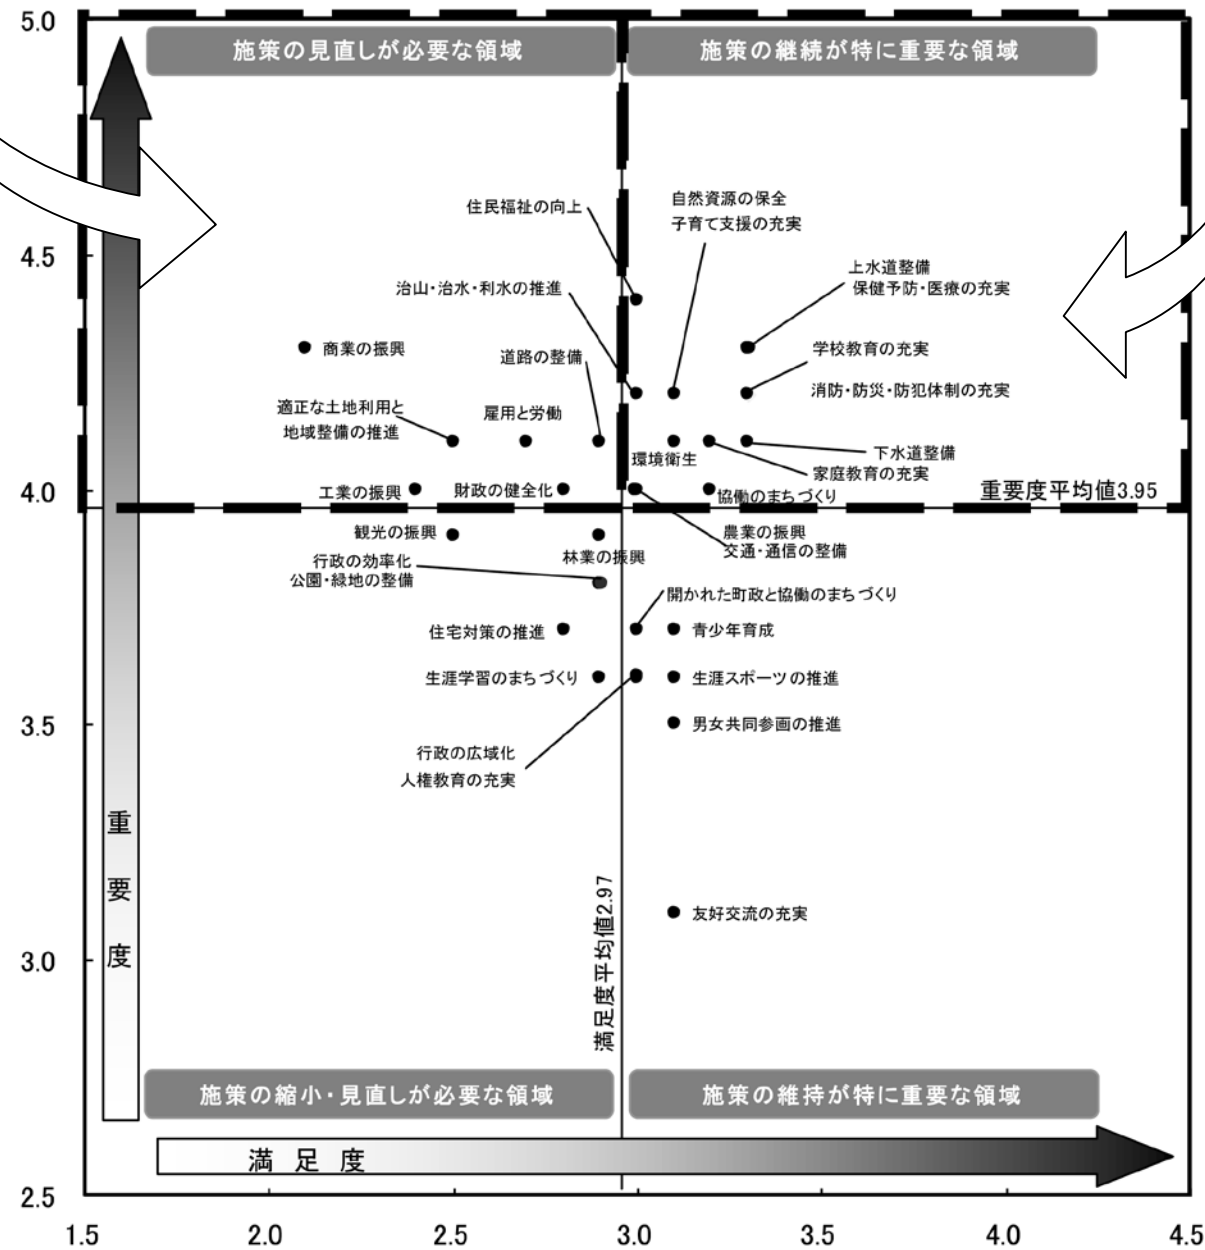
5.0
4.5
4.0
3.5
3.0
2.5

施策の見直しが必要な領域
施策の継続が特に重要な領域

住民福祉の向上
自然資源の保全
子育て支援の充実
上水道整備
保健予防・医療の充実
治山・治水・利水の推進
商業の振興
道路の整備
学校教育の充実
消防・防災・防犯体制の充実
適正な土地利用と
地域整備の推進
雇用と労働
下水道整備
環境衛生
家庭教育の充実
工業の振興
財政の健全化
協働のまちづくり
重要度平均値3.95
観光の振興
農業の振興
交通・通信の整備
林業の振興
行政の効率化
公園・緑地の整備
開かれた町政と協働のまちづくり
住宅対策の推進
青少年育成
生涯学習のまちづくり
生涯スポーツの推進
男女共同参画の推進
行政の広域化
人権教育の充実
重
要
度
友好交流の充実
満足度平均値2.97

施策の縮小・見直しが必要な領域
施策の維持が特に重要な領域

満 足 度

1.5
2.0
2.5
3.0
3.5
4.0
4.5